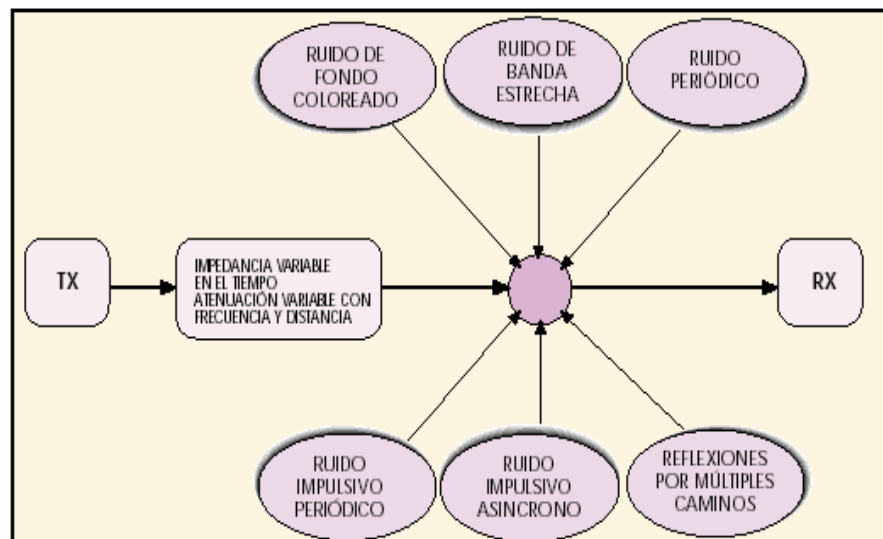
RUIDO DE FONDO COLOREADO

RUIDO DE BANDA ESTRECHA

RUIDO PERIÓDICO

TX

IMPEDANCIA VARIABLE EN EL TIEMPO ATENUACIÓN VARIABLE CON FRECUENCIA Y DISTANCIA

RX

RUIDO IMPULSIVO PERIÓDICO

RUIDO IMPULSIVO ASINCRONO

REFLEXIONES POR MÚLTIPLES CAMINOS